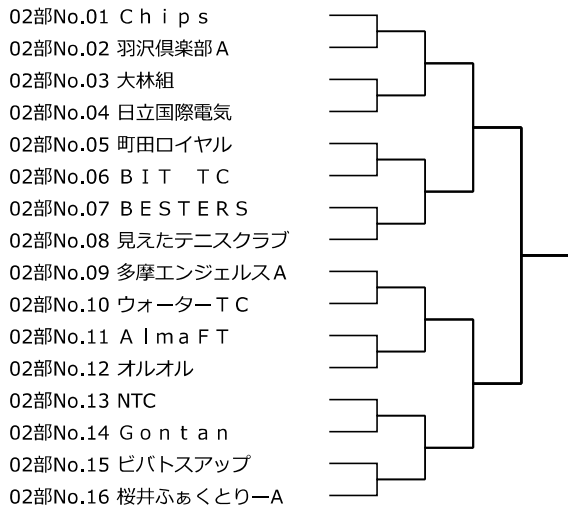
02部No.01 Ｃｈｉｐｓ
02部No.02 羽沢倶楽部Ａ
02部No.03 大林組
02部No.04 日立国際電気
02部No.05 町田ロイヤル
02部No.06 ＢＩＴ　ＴＣ
02部No.07 ＢＥＳＴＥＲＳ
02部No.08 見えたテニスクラブ
02部No.09 多摩エンジェルスＡ
02部No.10 ウォーターＴＣ
02部No.11 ＡｌｍａＦＴ
02部No.12 オルオル
02部No.13 NTC
02部No.14 Ｇｏｎｔａｎ
02部No.15 ビバトスアップ
02部No.16 桜井ふぁくとりーA